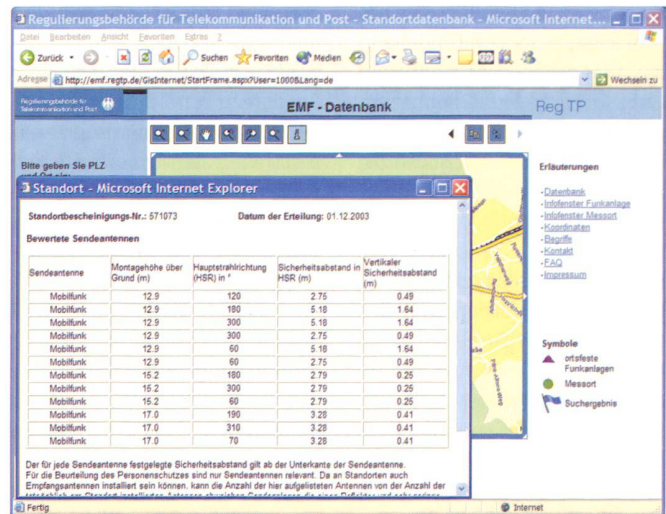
Regulierungsbehörde für Telekommunikation und Post - Standortdatenbank - Microsoft Internet...

Datei Bearbeiten Ansicht Favoriten Extras ?

Zurück Suchen Favoriten Medien

Adresse http://emf.regtp.de/GisInternet/StartFrame.aspx?User=1000&Lang=de

Wechseln zu

Regulierungsbehörde für Telekommunikation und Post

EMF - Datenbank

Reg TP

Bitte geben Sie PLZ und Ort ein:

Erläuterungen

-Datenbank
-Infofenster Funkanlage
-Infofenster Messort
-Koordinaten
-Begriffe
-Kontakt
-FAQ
-Impressum

Symbole

ortsfeste Funkanlagen

Messort

Suchergebnis

Standort - Microsoft Internet Explorer

Standortbescheinigungs-Nr.: 571073

Datum der Erteilung: 01.12.2003

Bewertete Sendeantennen

| Sendeantenne | Montagehöhe über Grund (m) | Hauptstrahlrichtung (HSR) in ° | Sicherheitsabstand in HSR (m) | Vertikaler Sicherheitsabstand (m) |
|---|---|---|---|---|
| Mobilfunk | 12.9 | 120 | 2.75 | 0.49 |
| Mobilfunk | 12.9 | 180 | 5.18 | 1.64 |
| Mobilfunk | 12.9 | 300 | 5.18 | 1.64 |
| Mobilfunk | 12.9 | 300 | 2.75 | 0.49 |
| Mobilfunk | 12.9 | 60 | 5.18 | 1.64 |
| Mobilfunk | 12.9 | 60 | 2.75 | 0.49 |
| Mobilfunk | 15.2 | 180 | 2.79 | 0.25 |
| Mobilfunk | 15.2 | 300 | 2.79 | 0.25 |
| Mobilfunk | 15.2 | 60 | 2.79 | 0.25 |
| Mobilfunk | 17.0 | 190 | 3.28 | 0.41 |
| Mobilfunk | 17.0 | 310 | 3.28 | 0.41 |
| Mobilfunk | 17.0 | 70 | 3.28 | 0.41 |

Der für jede Sendeantenne festgelegte Sicherheitsabstand gilt ab der Unterkante der Sendeantenne. Für die Beurteilung des Personenschutzes sind nur Sendeantennen relevant. Da an Standorten auch Empfangsantennen installiert sein können, kann die Anzahl der hier aufgelisteten Antennen von der Anzahl der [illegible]

Fertig

Internet